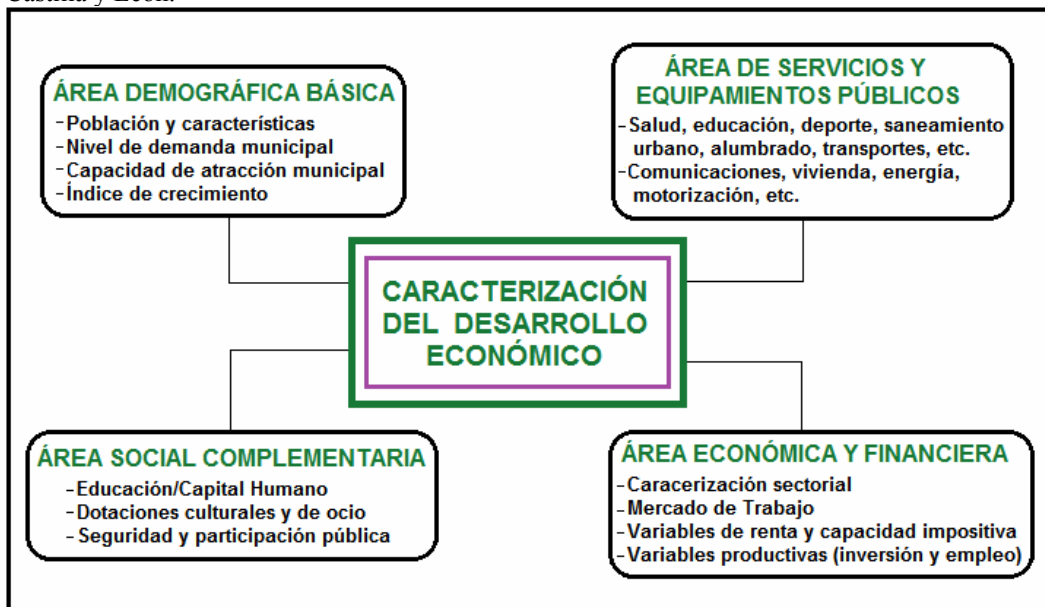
Castilla y León.

ÁREA DEMOGRÁFICA BÁSICA
- Población y características
- Nivel de demanda municipal
- Capacidad de atracción municipal
- Índice de crecimiento

ÁREA DE SERVICIOS Y EQUIPAMIENTOS PÚBLICOS
- Salud, educación, deporte, saneamiento urbano, alumbrado, transportes, etc.
- Comunicaciones, vivienda, energía, motorización, etc.

CARACTERIZACIÓN DEL DESARROLLO ECONÓMICO

ÁREA SOCIAL COMPLEMENTARIA
- Educación/Capital Humano
- Dotaciones culturales y de ocio
- Seguridad y participación pública

ÁREA ECONÓMICA Y FINANCIERA
- Caracerización sectorial
- Mercado de Trabajo
- Variables de renta y capacidad impositiva
- Variables productivas (inversión y empleo)